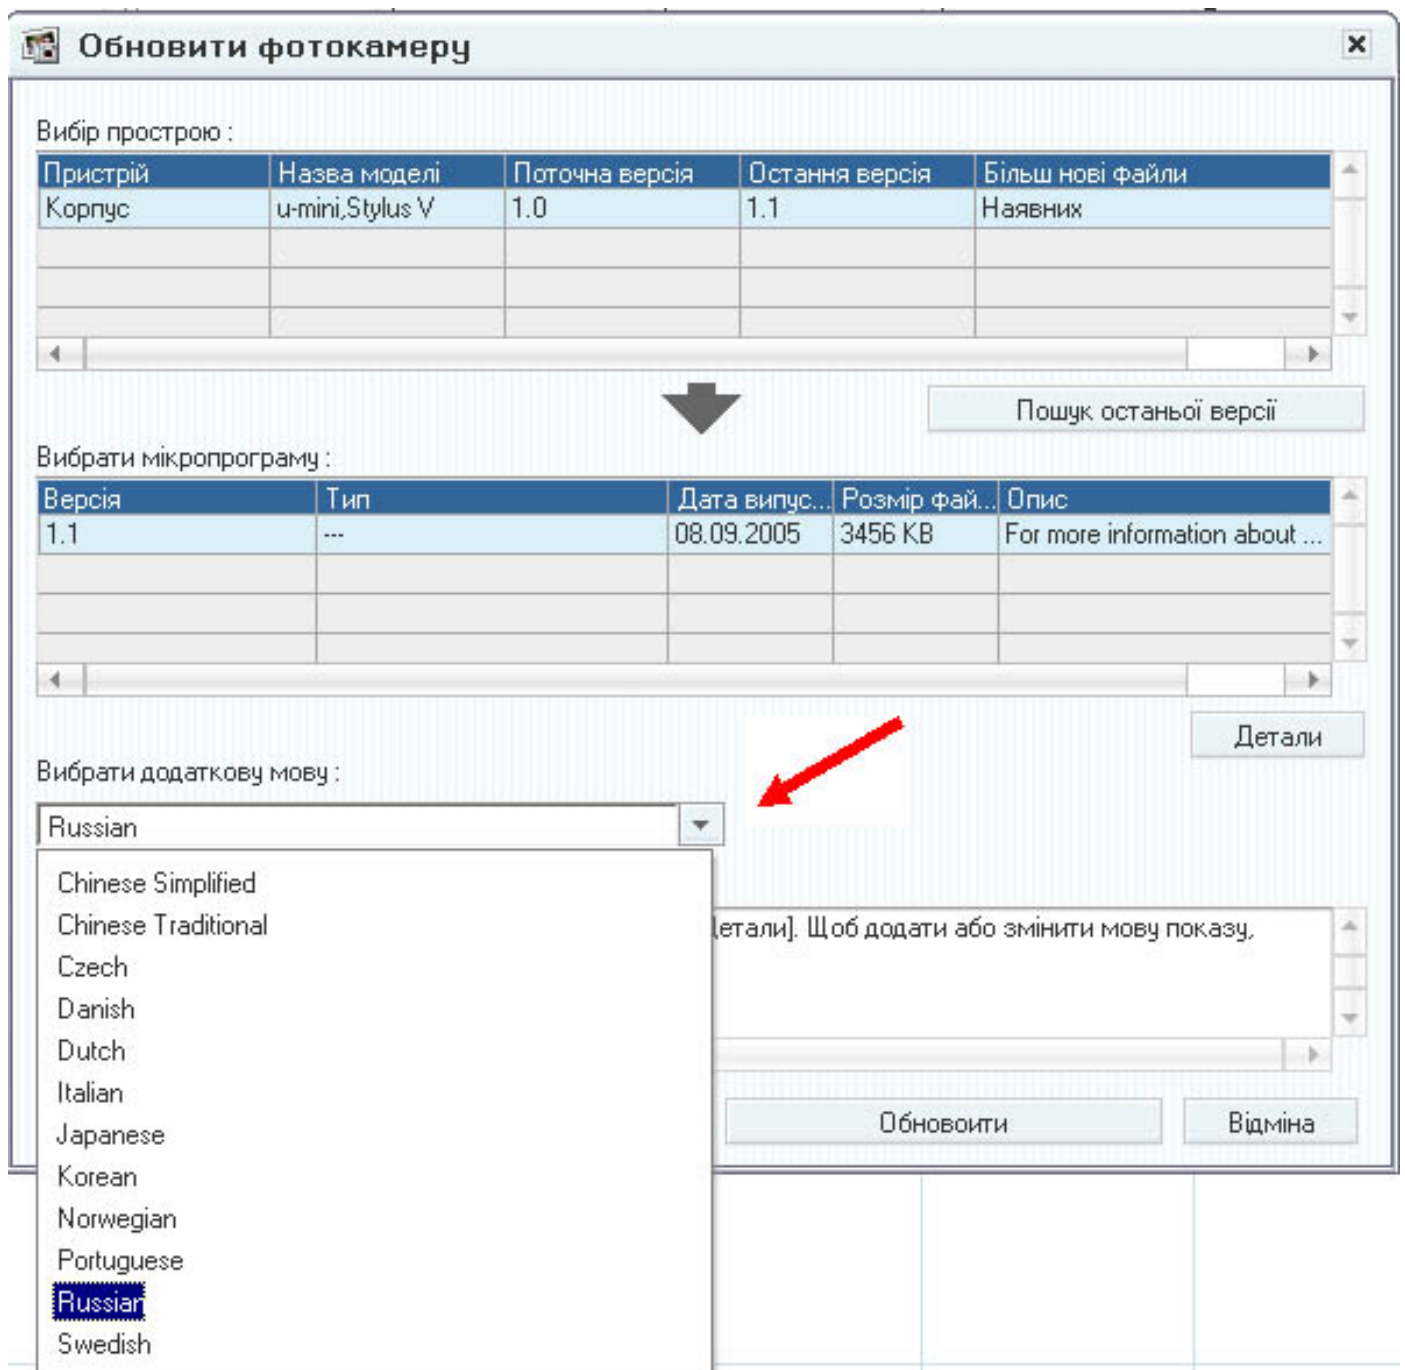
Обновити фотокамеру

Вибір пристрою :

| Пристрій | Назва моделі | Поточна версія | Остання версія | Більш нові файли |
|---|---|---|---|---|
| Корпус | u-mini,Stylus V | 1.0 | 1.1 | Наявних |

Пошук останьої версії

Вибрати мікропрограму :

| Версія | Тип | Дата випус... | Розмір фай... | Опис |
|---|---|---|---|---|
| 1.1 | --- | 08.09.2005 | 3456 KB | For more information about ... |

Детали

Вибрати додаткову мову :

Russian

Chinese Simplified
Chinese Traditional
Czech
Danish
Dutch
Italian
Japanese
Korean
Norwegian
Portuguese
Russian
Swedish

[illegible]етали]. Щоб додати або змінити мову показу,

Обновоити
Відміна